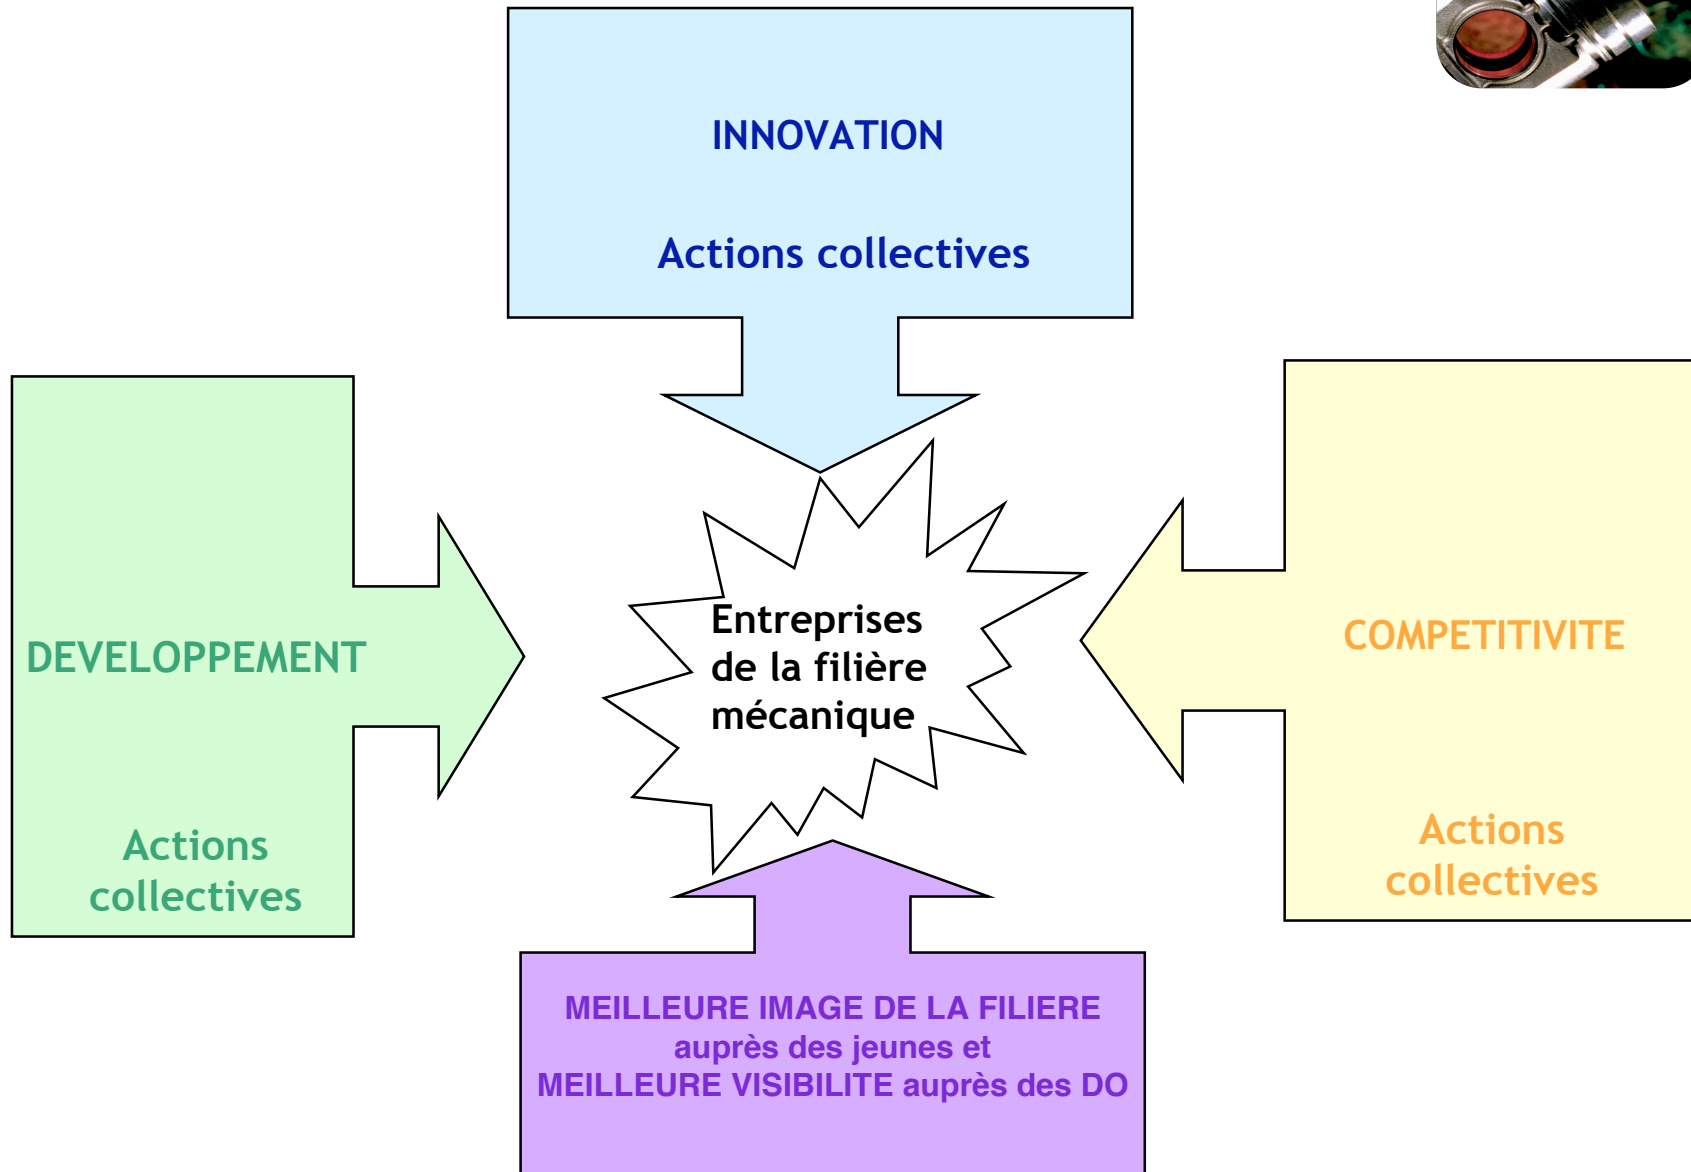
INNOVATION

Actions collectives

DEVELOPPEMENT

Actions collectives

Entreprises de la filière mécanique

COMPETITIVITE

Actions collectives

MEILLEURE IMAGE DE LA FILIERE auprès des jeunes et MEILLEURE VISIBILITE auprès des DO